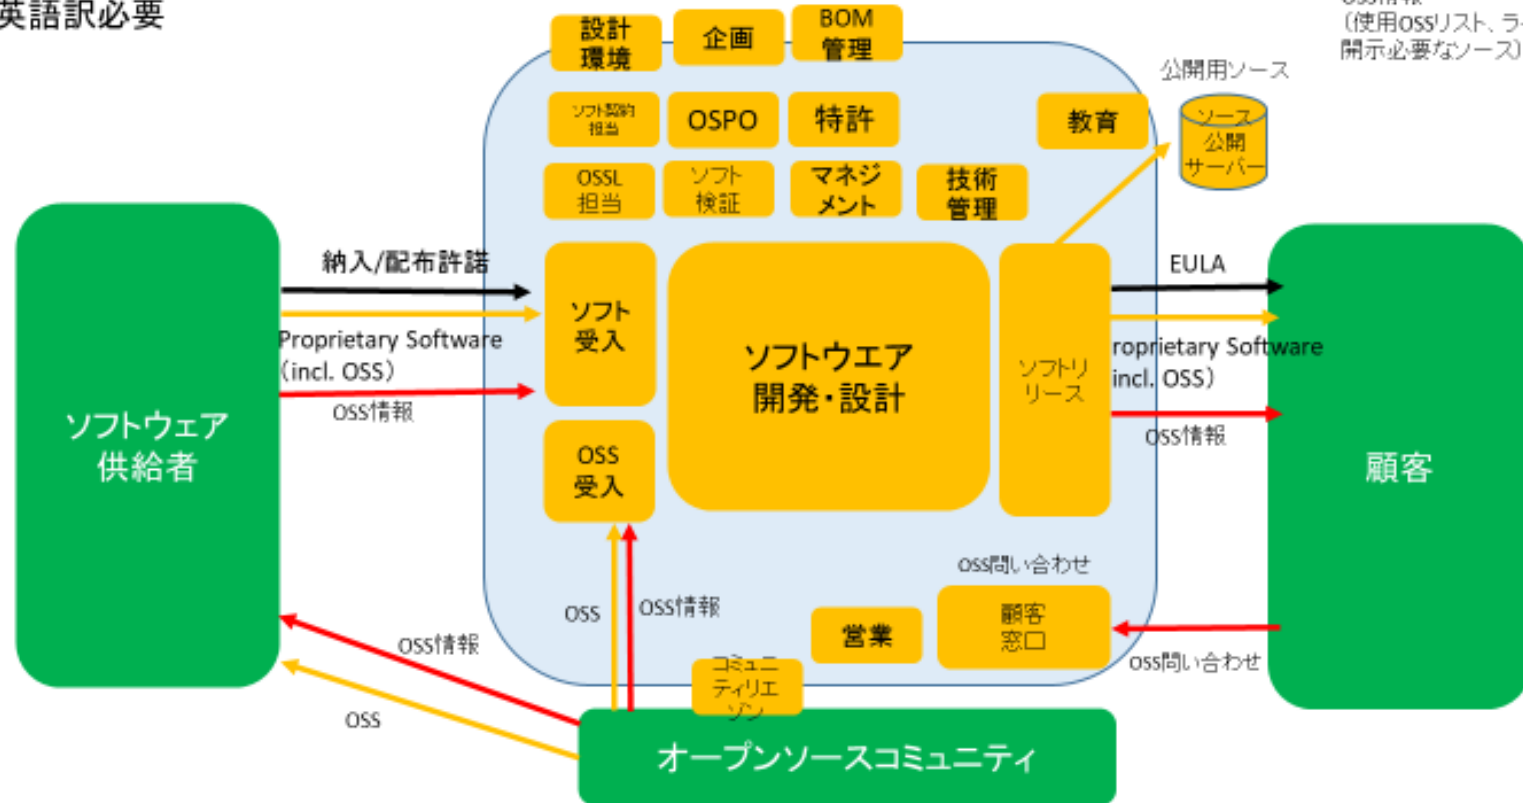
英語訳必要

設計環境

企画

BOM管理

OSS情報
（使用OSSリスト、ラ
開示必要なソース）

公開用ソース

ソース公開サーバー

ソフト契約担当

OSPO

特許

教育

OSSL担当

ソフト検証

マネジメント

技術管理

納入/配布許諾

EULA

Proprietary Software
（incl. OSS）

OSS情報

ソフト受入

ソフトウエア
開発・設計

ソフトリリース

roprietary Software
incl. OSS）

OSS情報

ソフトウェア
供給者

顧客

OSS受入

OSS問い合わせ

OSS

OSS情報

OSS情報

営業

顧客窓口

OSS問い合わせ

OSS

コミュニティリエゾン

オープンソースコミュニティ